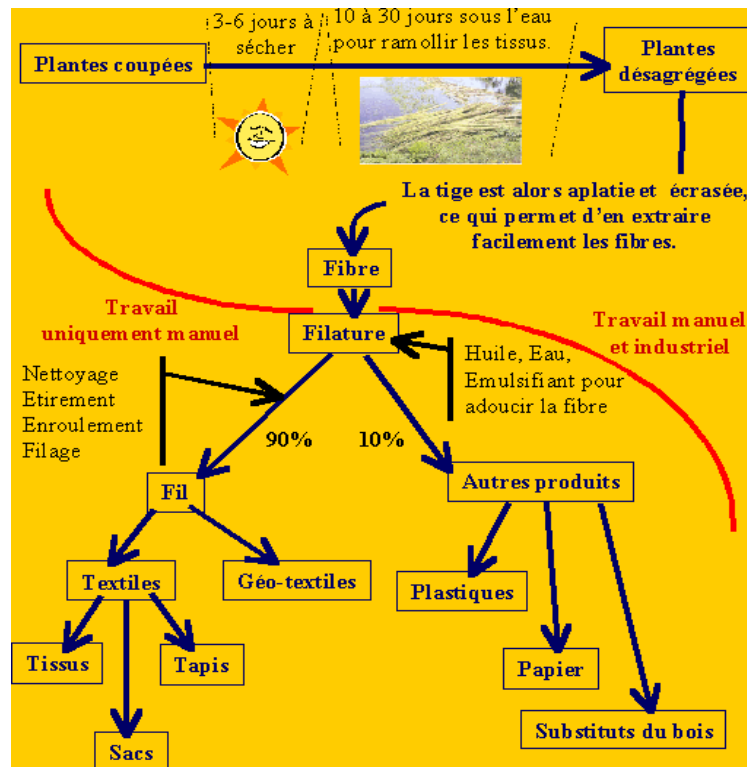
3-6 jours à sécher

10 à 30 jours sous l'eau pour ramollir les tissus.

Plantes coupées

Plantes désagrégées

La tige est alors aplatie et écrasée, ce qui permet d'en extraire facilement les fibres.

Fibre

Travail uniquement manuel

Filature

Travail manuel et industriel

Nettoyage
Etirement
Enroulement
Filage

Huile, Eau, Emulsifiant pour adoucir la fibre

90%

10%

Fil

Autres produits

Textiles

Géo-textiles

Plastiques

Tissus

Tapis

Papier

Sacs

Substituts du bois